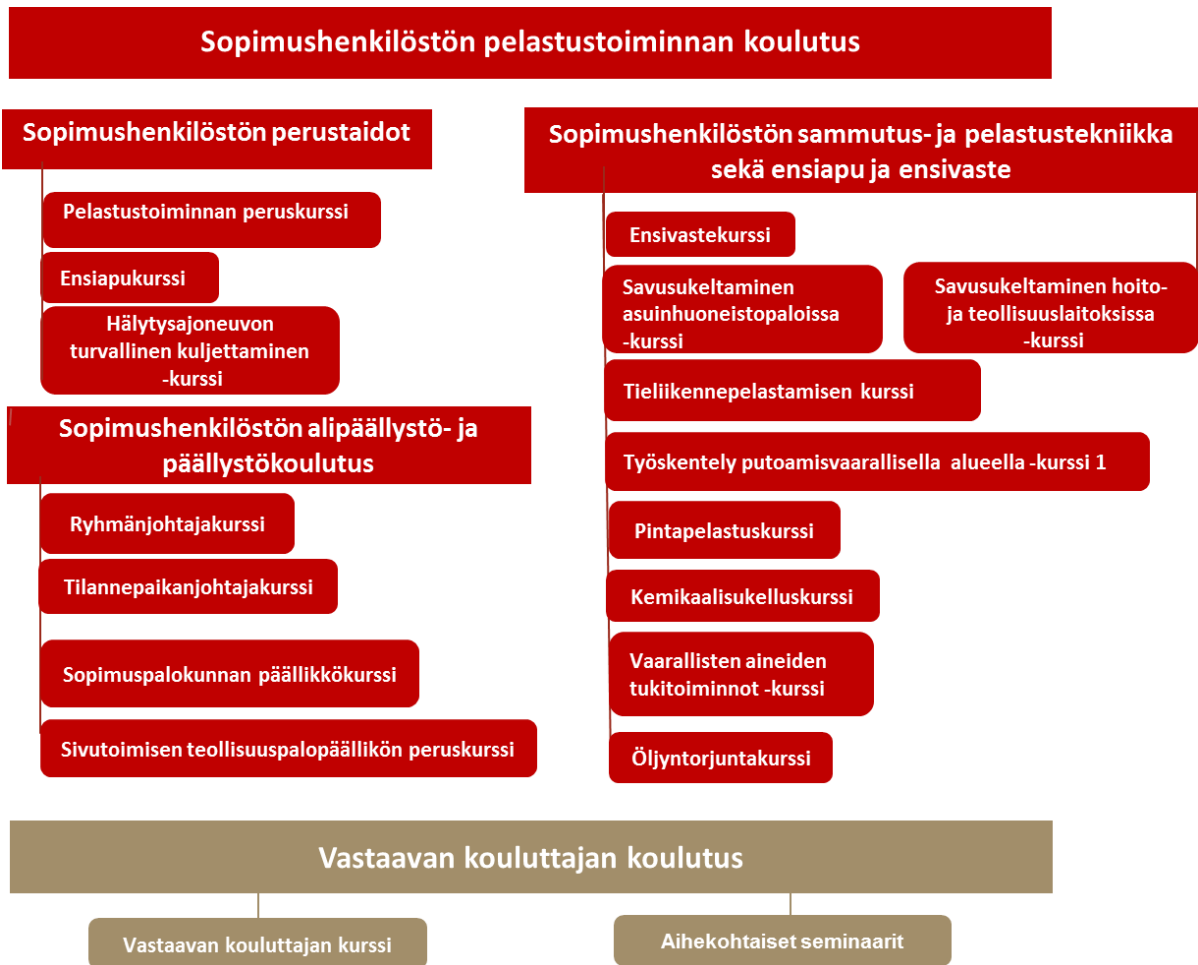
Sopimushenkilöstön pelastustoiminnan koulutus

Sopimushenkilöstön perustaidot

Pelastustoiminnan peruskurssi

Ensiapukurssi

Hälytysajoneuvon turvallinen kuljettaminen -kurssi

Sopimushenkilöstön alipäällystö- ja päällystökoulutus

Ryhmänjohtajakurssi

Tilannepaikanjohtajakurssi

Sopimuspalokunnan päällikkökurssi

Sivutoimisen teollisuuspalopäällikön peruskurssi

Sopimushenkilöstön sammutus- ja pelastustekniikka sekä ensiapu ja ensivaste

Ensivastekurssi

Savusukeltaminen asuinhuoneistopaloissa -kurssi

Savusukeltaminen hoito- ja teollisuuslaitoksissa -kurssi

Tieliikennepelastamisen kurssi

Työskentely putoamisvaarallisella alueella -kurssi 1

Pintapelastuskurssi

Kemikaalisukelluskurssi

Vaarallisten aineiden tukitoiminnot -kurssi

Öljyntorjuntakurssi

Vastaavan kouluttajan koulutus

Vastaavan kouluttajan kurssi

Aihekohtaiset seminaarit